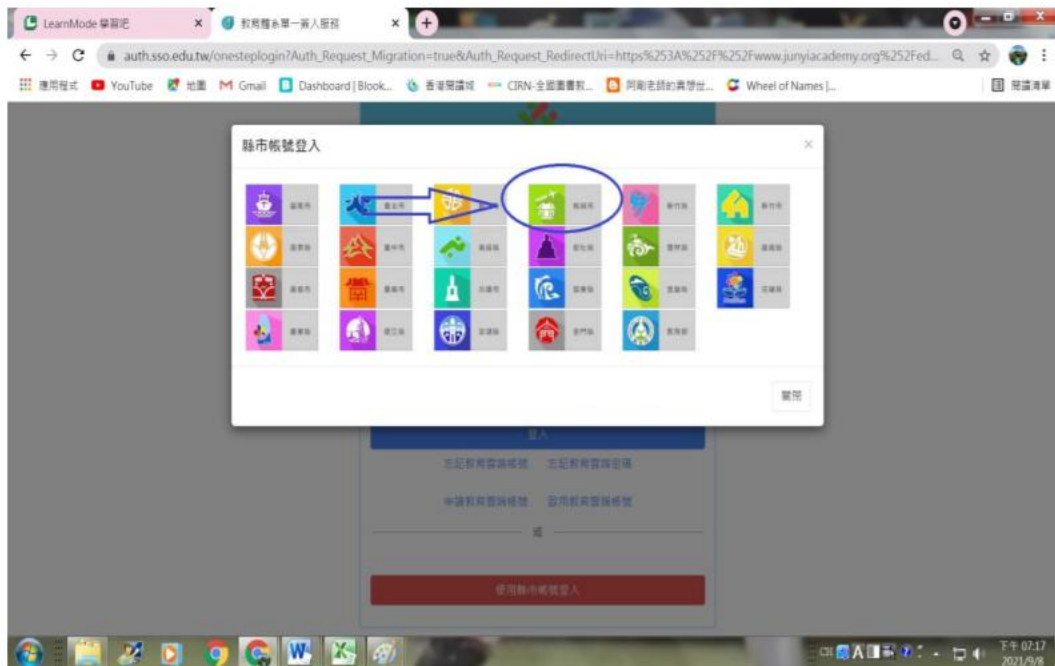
LearnMode 學習吧
教育雲系單一簽入服務
auth.sso.edu.tw/onesteplogin?Auth_Request_Migration=true&Auth_Request_RedirectUri=https%253A%252F%252Fwww.junyiacademy.org%252Fed...
應用程式 YouTube 地圖 Gmail Dashboard | Blook... 香港閱讀城 CIRN-全國圖書教... 阿剛老師的異想世... Wheel of Names |...
閱讀清單

縣市帳號登入
×

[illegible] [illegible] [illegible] 桃園市 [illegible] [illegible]
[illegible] 臺中市 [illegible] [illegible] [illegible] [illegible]
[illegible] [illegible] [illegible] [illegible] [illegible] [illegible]
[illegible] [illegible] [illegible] 金門縣 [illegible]

關閉

登入
忘記教育雲端帳號 忘記教育雲端密碼
申請教育雲端帳號 啟用教育雲端帳號
或
使用縣市帳號登入

下午 07:17
2021/9/8